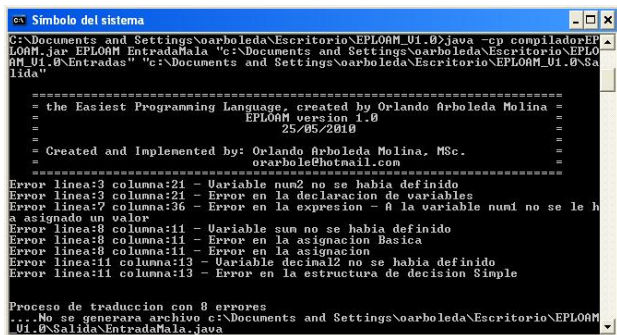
Símbolo del sistema

C:\Documents and Settings\oarboleda\Escritorio\EPLOAM_V1.0>java -cp compiladorEPLOAM.jar EPLOAM EntradaMala "c:\Documents and Settings\oarboleda\Escritorio\EPLOAM_V1.0\Entradas" "c:\Documents and Settings\oarboleda\Escritorio\EPLOAM_V1.0\Salida"

= the Easiest Programming Language, created by Orlando Arboleda Molina =
= EPLOAM version 1.0 =
= 25/05/2010 =
=
= Created and Implemented by: Orlando Arboleda Molina, MSc. =
= orarbole@hotmail.com =

Error linea:3 columna:21 - Variable num2 no se habia definido
Error linea:3 columna:21 - Error en la declaracion de variables
Error linea:7 columna:36 - Error en la expresion - A la variable num1 no se le ha asignado un valor
Error linea:8 columna:11 - Variable sum no se habia definido
Error linea:8 columna:11 - Error en la asignacion Basica
Error linea:8 columna:11 - Error en la asignacion
Error linea:11 columna:13 - Variable decimal2 no se habia definido
Error linea:11 columna:13 - Error en la estructura de decision Simple

Proceso de traduccion con 8 errores
....No se generara archivo c:\Documents and Settings\oarboleda\Escritorio\EPLOAM_V1.0\Salida\EntradaMala.java